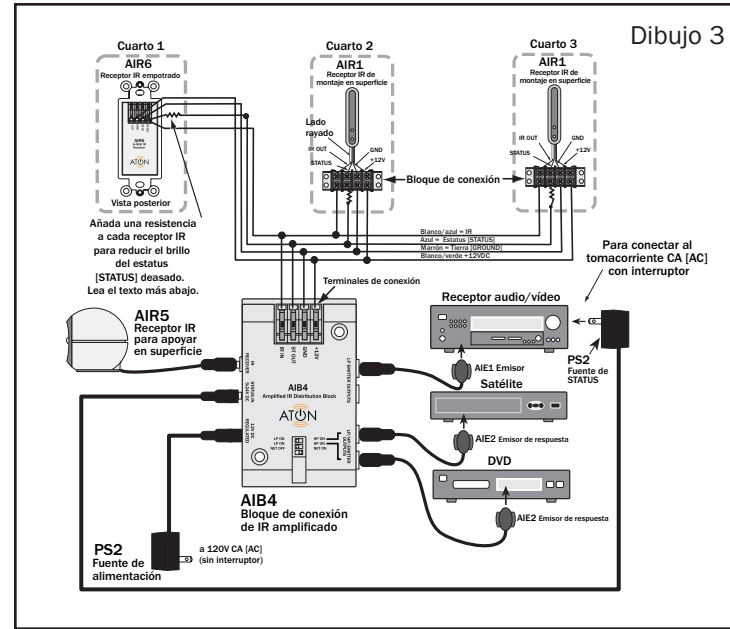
Dibujo 3

Cuarto 1
AIR6
Receptor IR empotrado

AIR6
ATON

Vista posterior

Añada una resistencia a cada receptor IR para reducir el brillo del estatus [STATUS] deasado. Lea el texto más abajo.

Cuarto 2
AIR1
Receptor IR de montaje en superficie

Lado rayado
IR OUT
GND
STATUS
+12V

Cuarto 3
AIR1
Receptor IR de montaje en superficie

IR OUT
GND
STATUS
+12V

Bloque de conexión

Blanco/azul = IR
Azul = Estatus [STATUS]
Marrón = Tierra [GROUND]
Blanco/verde =+12VDC

Para conectar al tomacorriente CA [AC] con interruptor

Terminales de conexión

AIR5
Receptor IR para apoyar en superficie

IR IN
STATUS
GND
+12V

AIB4
Amplified IR Distribution Block
ATON

Receptor audio/vídeo

AIE1 Emisor

PS2
Fuente de STATUS

Satélite

AIE2 Emisor de respuesta

DVD

AIE2 Emisor de respuesta

AIB4
Bloque de conexión de IR amplificado

PS2
Fuente de alimentación

a 120V CA [AC] (sin interruptor)